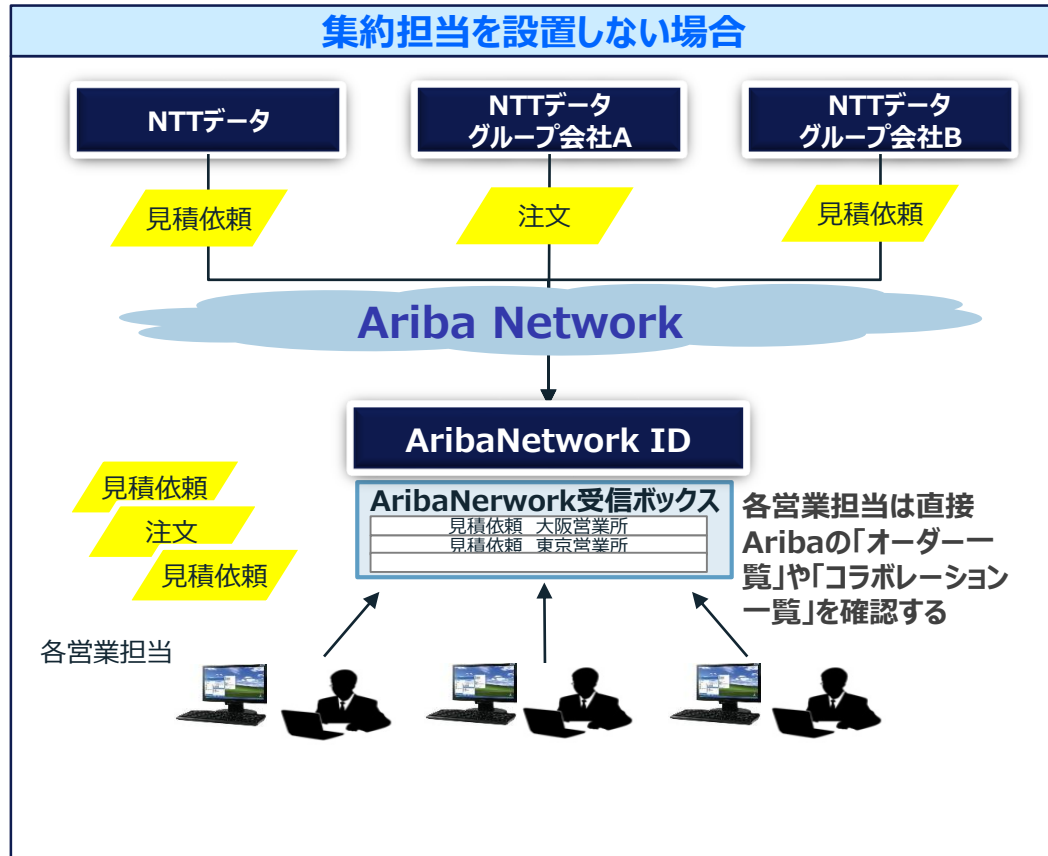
集約担当を設置しない場合

NTTデータ

NTTデータ
グループ会社A

NTTデータ
グループ会社B

見積依頼

注文

見積依頼

Ariba Network

AribaNetwork ID

見積依頼

注文

見積依頼

AribaNerwork受信ボックス

| 見積依頼　大阪営業所 |
|---|
| 見積依頼　東京営業所 |
| |

各営業担当は直接Aribaの「オーダー一覧」や「コラボレーション一覧」を確認する

各営業担当